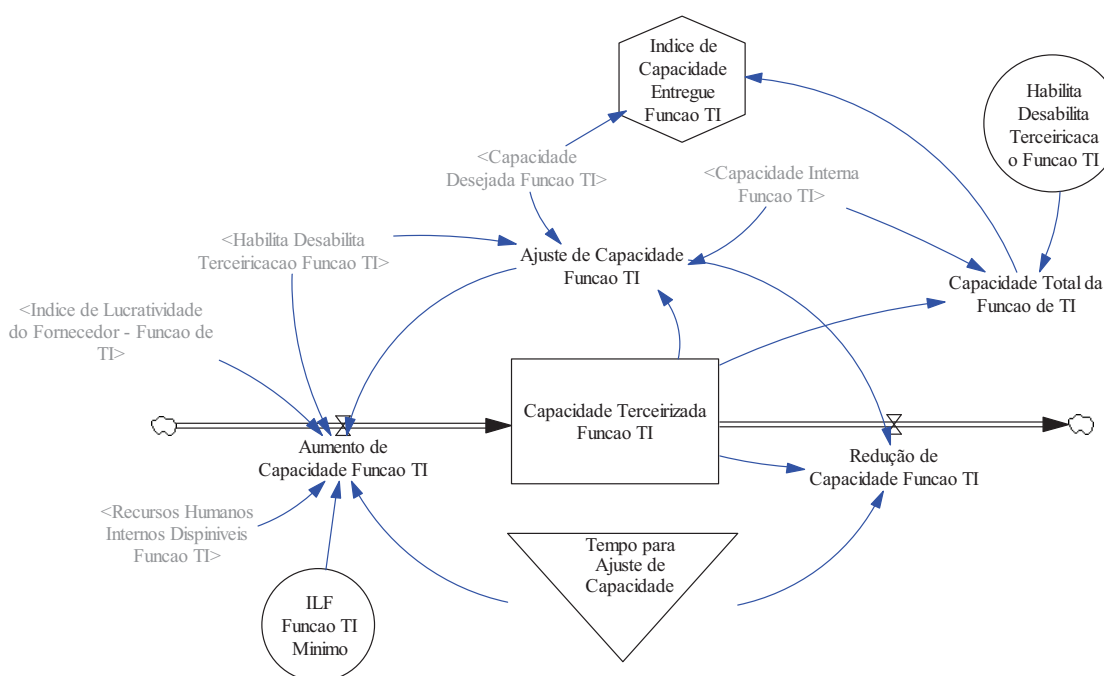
Indice de Capacidade Entregue Funcao TI

Habilita Desabilita Terceiricaca o Funcao TI

<Capacidade Desejada Funcao TI>

<Capacidade Interna Funcao TI>

<Habilita Desabilita Terceiricacao Funcao TI>

Ajuste de Capacidade Funcao TI

Capacidade Total da Funcao de TI

<Indice de Lucratividade do Fornecedor - Funcao de TI>

Capacidade Terceirizada Funcao TI

Aumento de Capacidade Funcao TI

Redução de Capacidade Funcao TI

<Recursos Humanos Internos Dispiniveis Funcao TI>

Tempo para Ajuste de Capacidade

ILF Funcao TI Minimo